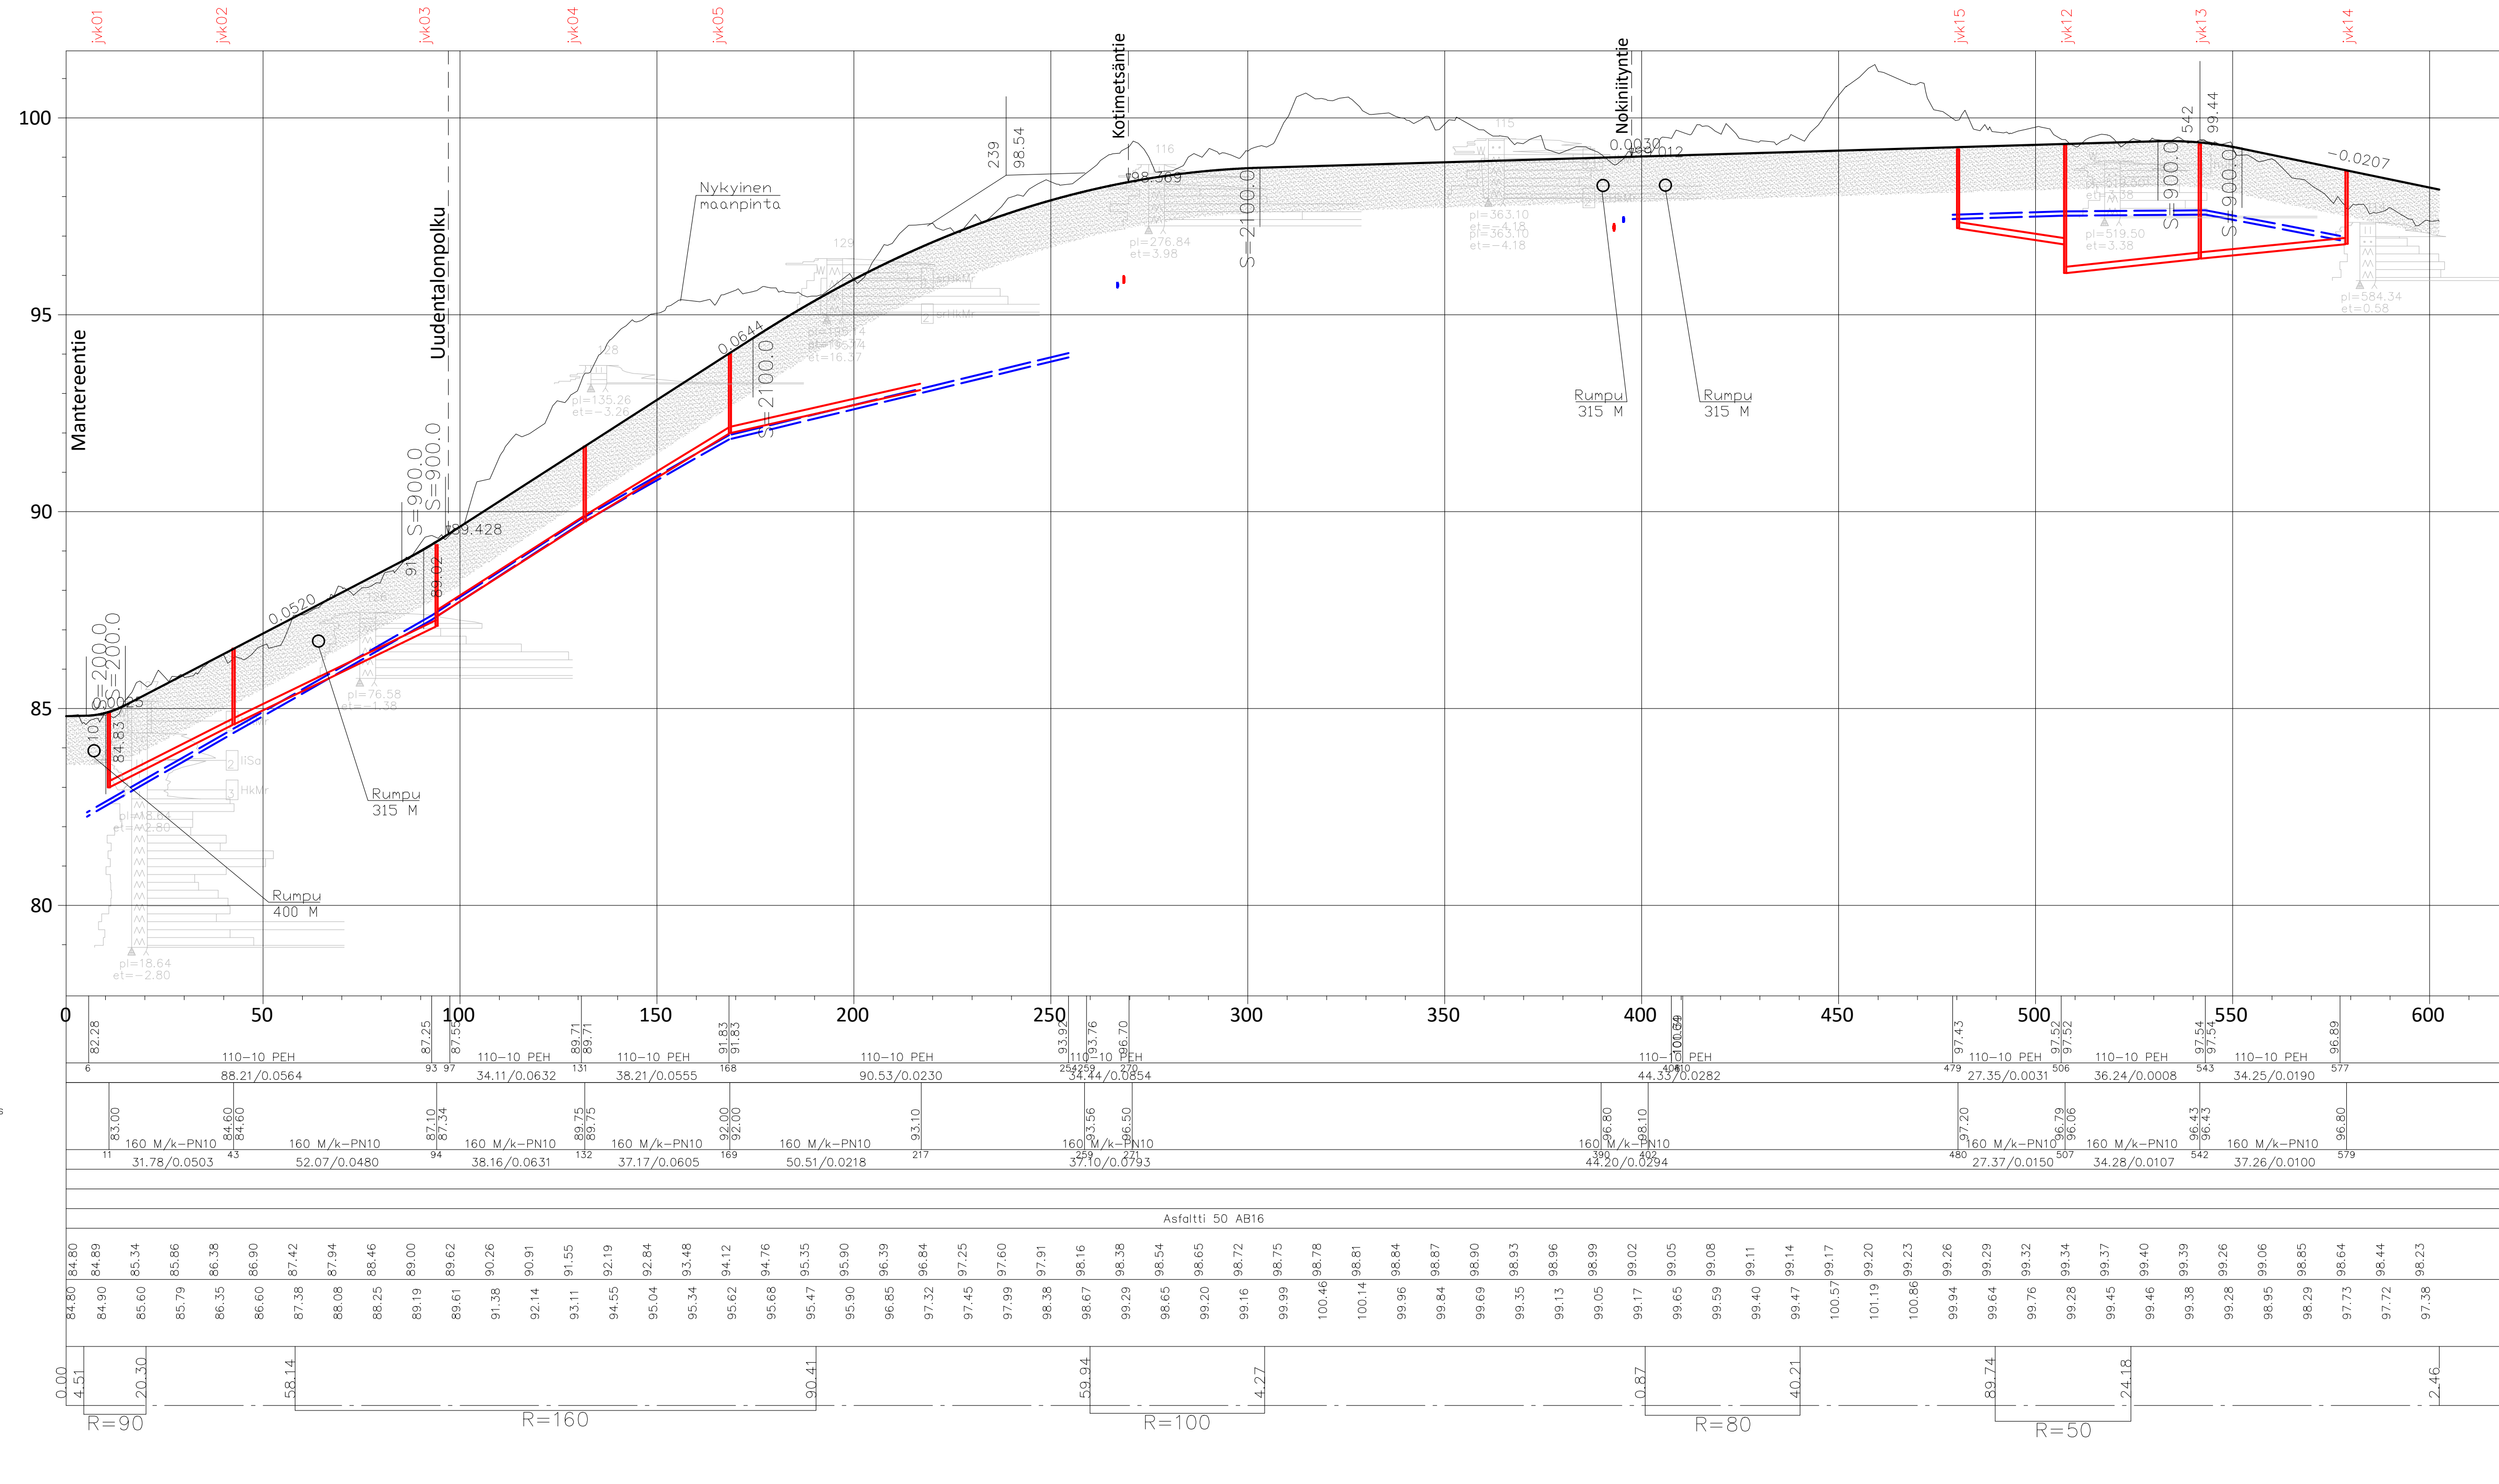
jvk01 jvk02 jvk03 jvk04 jvk05 jvk15 jvk12 jvk13 jvk14

Kotimetsäntie
Nokiniityntie
Uudentalonpolku
Mantereentie

100
95
90
85
80

Nykyinen maanpinta

239
98.54
98.369
S=2100.0
0.0030
99.012
542
99.44
S=900.0
S=900.0
-0.0207
0.0644
S=2100.0
S=900.0
S=900.0
89.428
0.0520
S=200.0
S=200.0
84.83

Rumpu 315 M
Rumpu 315 M
Rumpu 315 M
Rumpu 400 M

pl=276.84 et=3.98
pl=363.10 et=-4.18
pl=519.50 et=3.38
pl=584.34 et=0.58
pl=135.26 et=-3.26
pl=76.58 et=-1.38
pl=18.64 et=-2.80

0 50 100 150 200 250 300 350 400 450 500 550 600

82.28 87.25 87.55 89.71 89.71 91.83 91.83 93.92 93.76 96.70 100.04 97.43 97.52 97.52 97.54 97.54 96.89

110-10 PEH 88.21/0.0564
110-10 PEH 34.11/0.0632
110-10 PEH 38.21/0.0555
110-10 PEH 90.53/0.0230
110-10 PEH 34.44/0.0854
110-10 PEH 44.33/0.0282
110-10 PEH 27.35/0.0031
110-10 PEH 36.24/0.0008
110-10 PEH 34.25/0.0190

6 93 97 131 168 254 259 270 406 410 479 506 543 577

83.00 84.60 84.60 87.10 87.34 89.75 89.75 92.00 92.00 93.10 93.56 96.50 96.80 98.10 97.20 96.79 96.06 96.43 96.43 96.80

160 M/k-PN10 31.78/0.0503
160 M/k-PN10 52.07/0.0480
160 M/k-PN10 38.16/0.0631
160 M/k-PN10 37.17/0.0605
160 M/k-PN10 50.51/0.0218
160 M/k-PN10 37.10/0.0793
160 M/k-PN10 44.20/0.0294
160 M/k-PN10 27.37/0.0150
160 M/k-PN10 34.28/0.0107
160 M/k-PN10 37.26/0.0100

11 43 94 132 169 217 259 271 390 402 480 507 542 579

Asfaltti 50 AB16

84.80 84.89 85.34 85.86 86.38 86.90 87.42 87.94 88.46 89.00 89.62 90.26 90.91 91.55 92.19 92.84 93.48 94.12 94.76 95.35 95.90 96.39 96.84 97.25 97.60 97.91 98.16 98.38 98.54 98.65 98.72 98.75 98.78 98.81 98.84 98.87 98.90 98.93 98.96 98.99 99.02 99.05 99.08 99.11 99.14 99.17 99.20 99.23 99.26 99.29 99.32 99.34 99.37 99.40 99.39 99.26 99.06 98.85 98.64 98.44 98.23

84.80 84.90 85.60 85.79 86.35 86.60 87.38 88.08 88.25 89.19 89.61 91.38 92.14 93.11 94.55 95.04 95.34 95.62 95.68 95.47 95.90 96.85 97.32 97.45 97.99 98.38 98.67 99.29 98.65 99.20 99.16 99.99 100.46 100.14 99.96 99.84 99.69 99.35 99.13 99.05 99.17 99.65 99.59 99.40 99.47 100.57 101.19 100.86 99.94 99.64 99.76 99.28 99.45 99.46 99.38 99.28 98.95 98.29 97.73 97.72 97.38

0.00 4.51 20.30 58.14 90.41 59.94 4.27 0.87 40.21 89.74 24.18 2.46

R=90
R=160
R=100
R=80
R=50